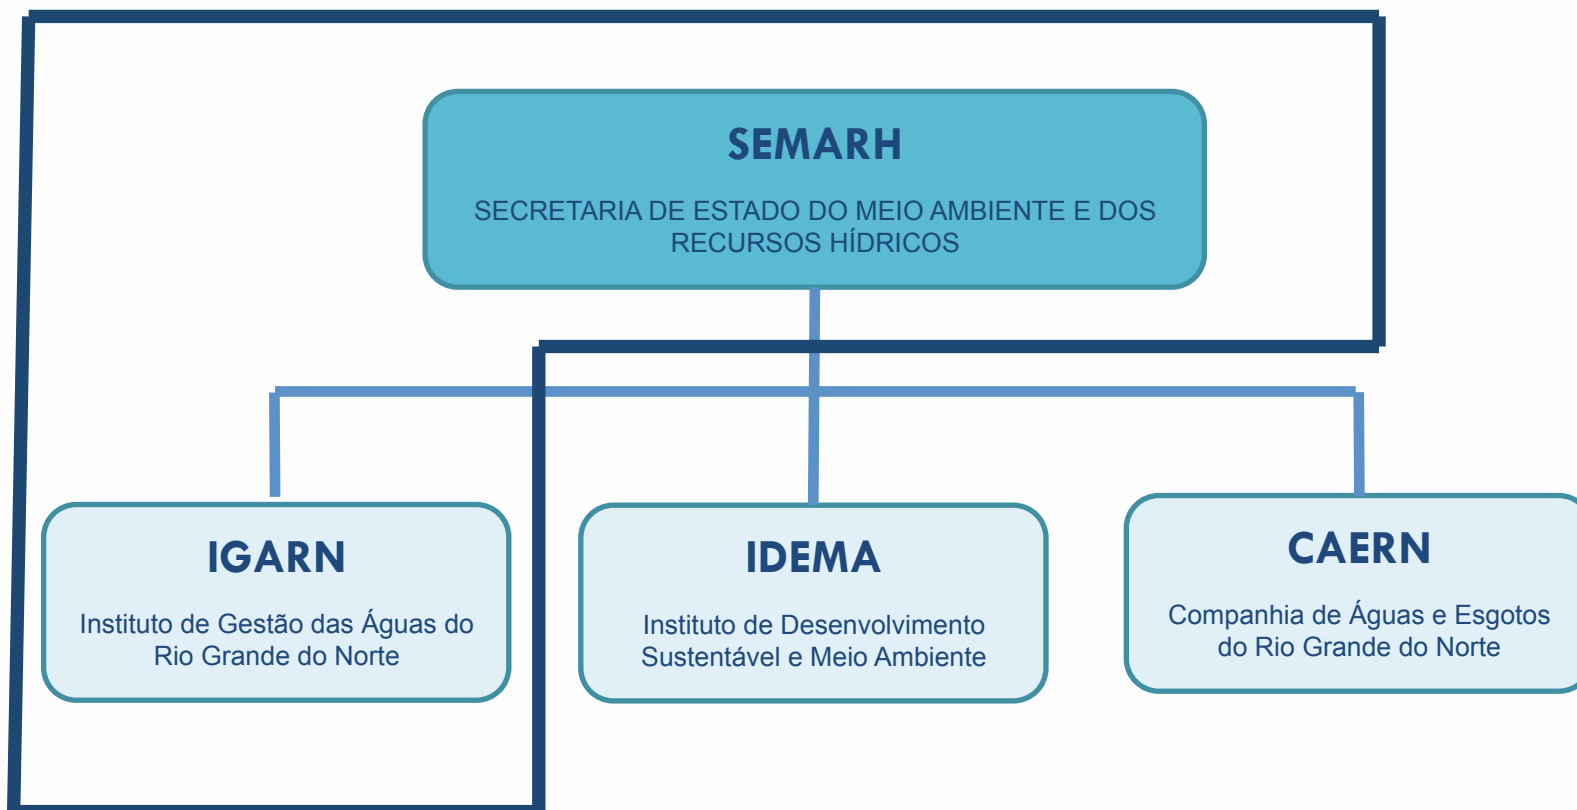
SEMARH

SECRETARIA DE ESTADO DO MEIO AMBIENTE E DOS RECURSOS HÍDRICOS

IGARN

Instituto de Gestão das Águas do Rio Grande do Norte

IDEMA

Instituto de Desenvolvimento Sustentável e Meio Ambiente

CAERN

Companhia de Águas e Esgotos do Rio Grande do Norte